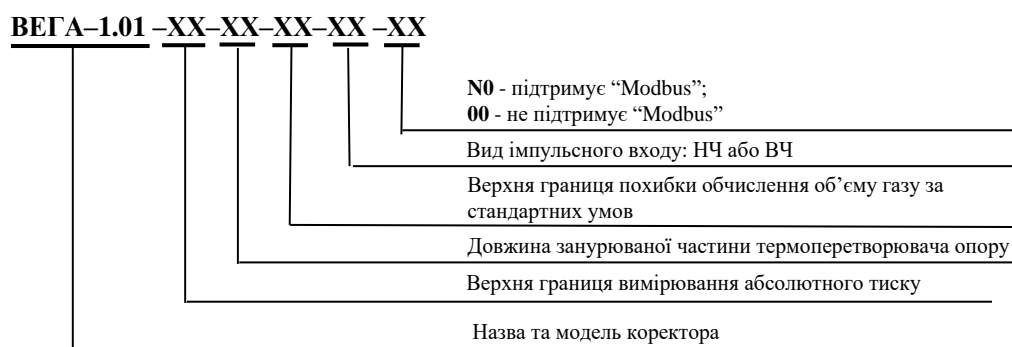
ВЕГА–1.01 –ХХ–ХХ–ХХ–ХХ –ХХ

N0 - підтримує “Modbus”;
00 - не підтримує “Modbus”

Вид імпульсного входу: НЧ або ВЧ

Верхня границя похибки обчислення об’єму газу за стандартних умов

Довжина занурюваної частини термоперетворювача опору

Верхня границя вимірювання абсолютного тиску

Назва та модель коректора